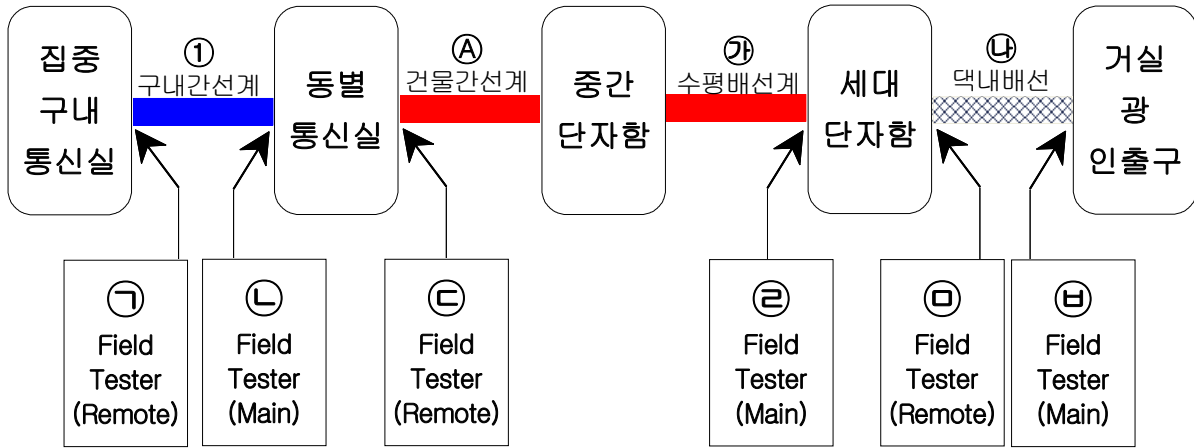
집중 구내 통신실

①
구내간선계

동별 통신실

Ⓐ
건물간선계

중간 단자함

㉮
수평배선계

세대 단자함

㉯
댁내배선

거실 광 인출구

㉠
Field Tester (Remote)

㉡
Field Tester (Main)

㉢
Field Tester (Remote)

㉣
Field Tester (Main)

㉤
Field Tester (Remote)

㉥
Field Tester (Main)